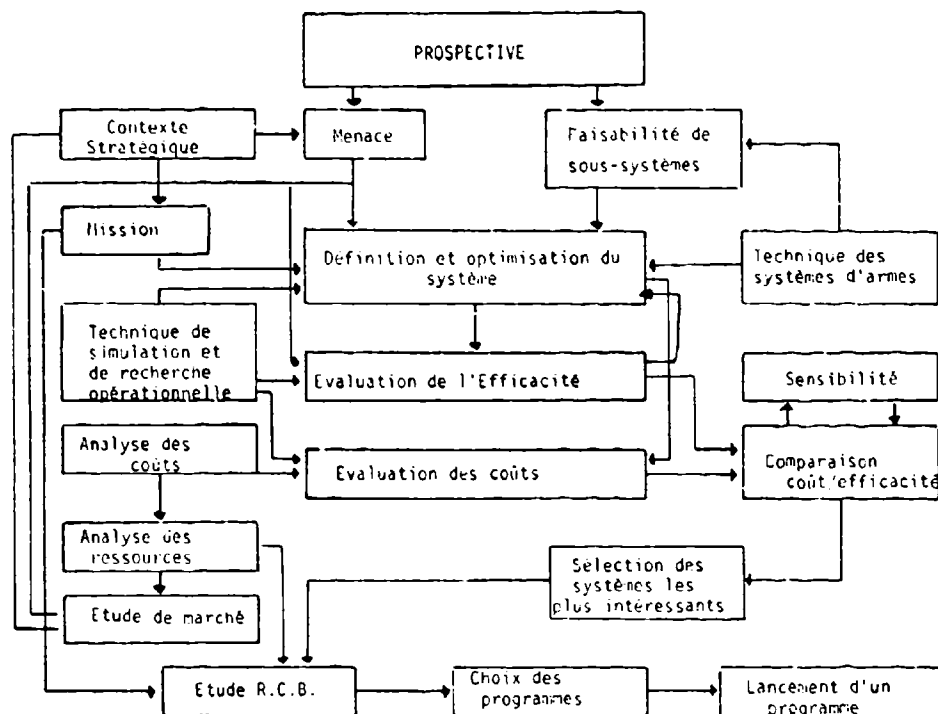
PROSPECTIVE

Contexte Stratégique

Menace

Faisabilité de sous-systèmes

Mission

Définition et optimisation du système

Technique des systèmes d'armes

Technique de simulation et de recherche opérationnelle

Evaluation de l'Efficacité

Sensibilité

Analyse des coûts

Evaluation des coûts

Comparaison coût/efficacité

Analyse des ressources

Selection des systèmes les plus intéressants

Etude de marché

Etude R.C.B.

Choix des programmes

Lancement d'un programme